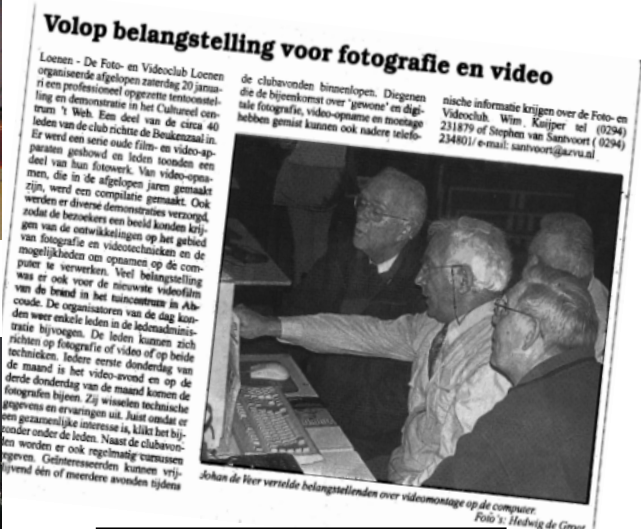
Volop belangstelling voor fotografie en video

Loenen - De Foto- en Videoclub Loenen organiseerde afgelopen zaterdag 20 januari een professioneel opgezette tentoonstelling en demonstratie in het Cultureel centrum 't Web. Een deel van de circa 40 leden van de club richtte de Beukenzaal in. Er werd een serie oude film- en video-apparaten getoond en leden toonden een deel van hun fotowerk. Van video-opnamen, die in de afgelopen jaren gemaakt zijn, werd een compilatie gemaakt. Ook werden er diverse demonstraties verzorgd, zodat de bezoekers een beeld konden krijgen van de ontwikkelingen op het gebied van fotografie en videotechnieken en de mogelijkheden om opnamen op de computer te verwerken. Veel belangstelling was er ook voor de nieuwste videofilm van de brand in het tuincentrum in Abcoude. De organisatoren van de dag konden weer enkele leden in de ledenadministratie bijvoegen. De leden kunnen zich richten op fotografie of video of op beide technieken. Iedere eerste donderdag van de maand is het video-avond en op de derde donderdag van de maand komen de fotografen bijeen. Zij wisselen technische gegevens en ervaringen uit. Juist omdat er een gezamenlijke interesse is, klikt het bijzonder onder de leden. Naast de clubavonden worden er ook regelmatig cursussen gegeven. Geïnteresseerden kunnen vrijblijvend één of meerdere avonden tijdens

de clubavonden binnenlopen. Diegenen die de bijeenkomst over 'gewone' en digitale fotografie, video-opname en montage hebben gemist kunnen ook nadere telefo-

nische informatie krijgen over de Foto- en Videoclub. Wim Kuijper tel (0294) 231879 of Stephen van Santvoort (0294) 234801/ e-mail: santvoort@azvu.nl

Johan de Veer vertelde belangstellenden over videomontage op de computer.
Foto's: Hedwig de Groot